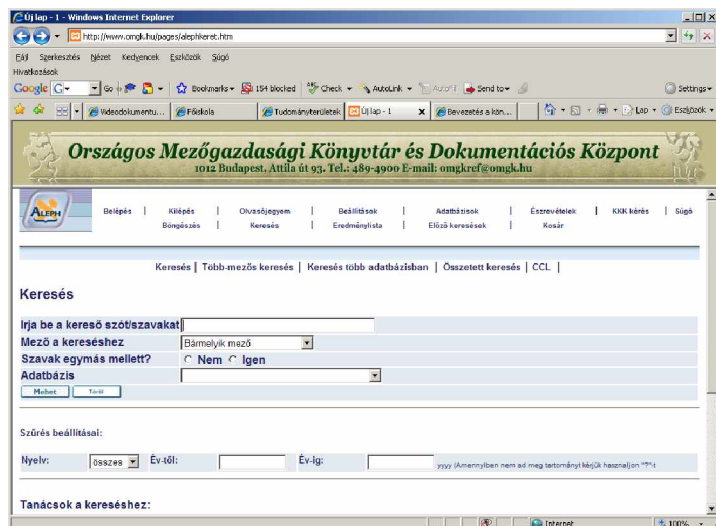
Új lap - 1 - Windows Internet Explorer

http://www.omgk.hu/pages/alephkeret.htm

Fájl Szerkesztés Nézet Kedvencek Eszközök Súgó

Hivatkozások

Google G- Go Bookmarks 154 blocked Check AutoLink AutoFill Send to Settings

Videodokumentu... Főiskola Tudományterületek Új lap - 1 Bevezetés a kön... Lap Eszközök

Országos Mezőgazdasági Könyvtár és Dokumentációs Központ
1012 Budapest, Attila út 93. Tel.: 489-4900 E-mail: omgkref@omgk.hu

ALEPH

Belépés | Kilépés | Olvasójegyem | Beállítások | Adatbázisok | Észrevételek | KKK kérés | Súgó
Böngészés | Keresés | Eredménylista | Előző keresések | Kosár

Keresés | Több-mezős keresés | Keresés több adatbázisban | Összetett keresés | CCL |

Keresés

Irja be a kereső szót/szavakat
Mező a kereséshez Bármelyik mező
Szavak egymás mellett? Nem Igen
Adatbázis

Mehet Töröl

Szűrés beállítással:

Nyelv: összes Év-től: Év-ig: yyyy (Amennyiben nem ad meg tartományt kérjük használjon "?"-t

Tanácsok a kereséshez:

Internet 100%